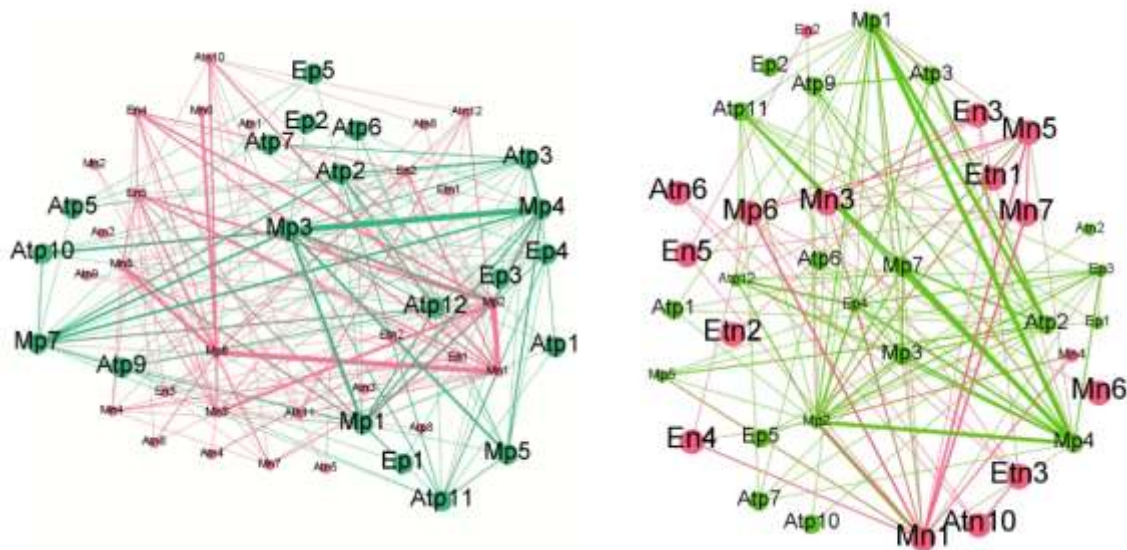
Atn10
Ep5
Atp12
Ep2
Atp6
Atp7
Atp3
Atp2
Atp5
Mp4
Mp3
Atp10
Ep4
Ep3
Atp12
Mp7
Atp1
Atp9
Mp1
Mp5
Ep1
Atp11

Mp1
Ep2
Atp9
Atp3
Atp11
En3
Mn5
Etn1
Atn6
Mp6
Mn3
Mn7
En5
Atp6
Mp7
Atp2
Ep3
Atp12
Atp1
Ep4
Ep1
Etn2
Atp2
Mp3
Mn4
Mp5
Mn6
Mp2
En4
Ep5
Mp4
Etn3
Atp7
Atp10
Atn10
Mn1